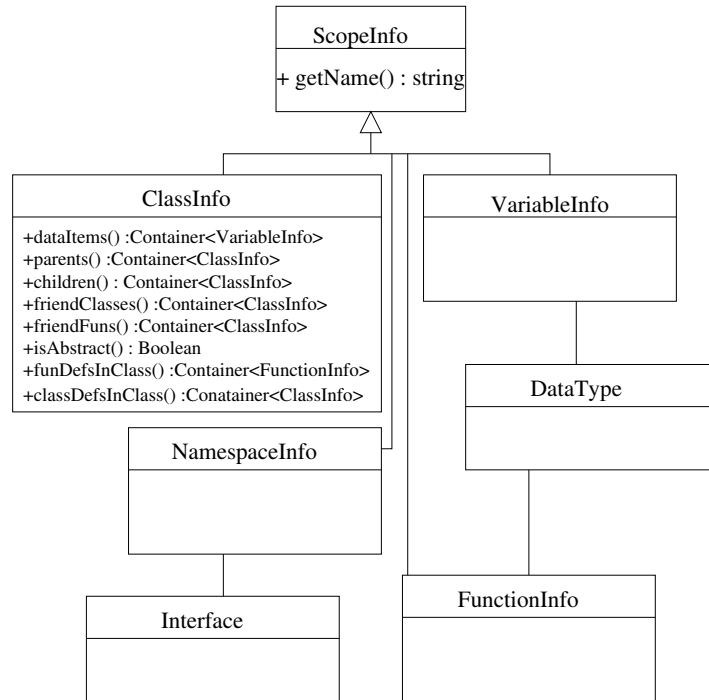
ScopeInfo

+ getName() : string

ClassInfo

+dataItems() :Container<VariableInfo>
+parents() :Container<ClassInfo>
+children() : Container<ClassInfo>
+friendClasses() :Container<ClassInfo>
+friendFuns() :Container<ClassInfo>
+isAbstract() : Boolean
+funDefsInClass() :Container<FunctionInfo>
+classDefsInClass() :Conatainer<ClassInfo>

VariableInfo

DataType

NamespaceInfo

Interface

FunctionInfo